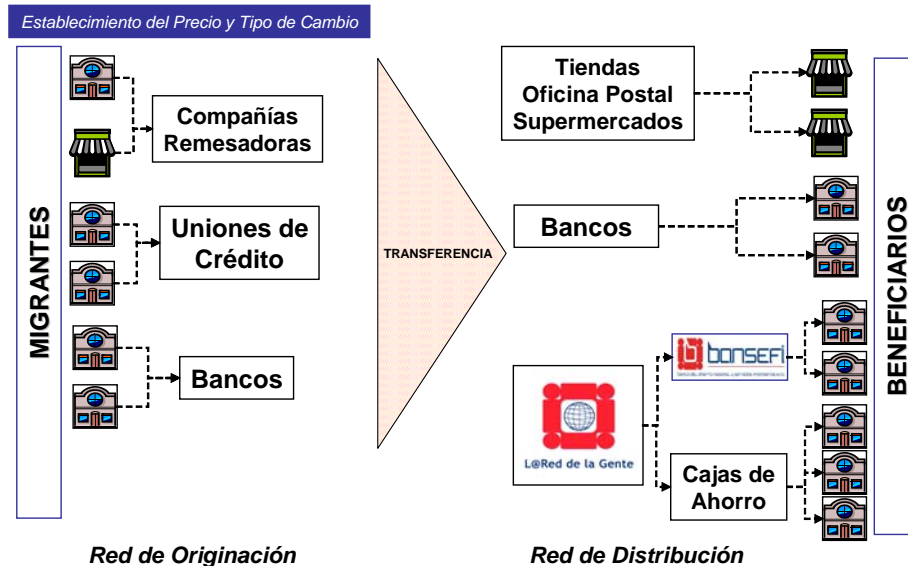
Establecimiento del Precio y Tipo de Cambio

MIGRANTES

Compañías Remesadoras

Uniones de Crédito

Bancos

TRANSFERENCIA

Tiendas
Oficina Postal
Supermercados

Bancos

bansefi

L@Red de la Gente

Cajas de Ahorro

BENEFICIARIOS

Red de Originación

Red de Distribución